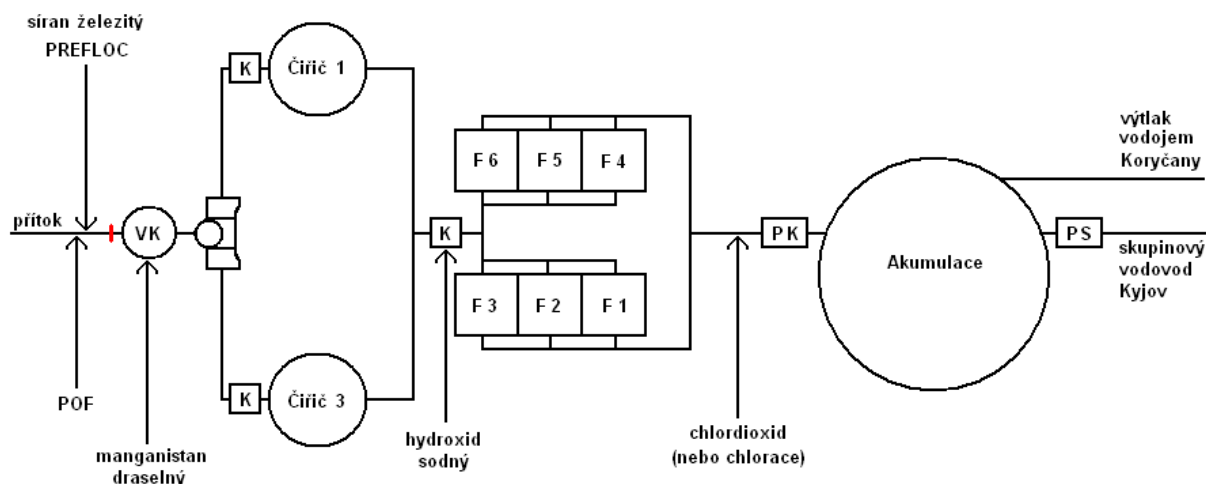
síran železitý
PREFLOC

přítok

POF

VK

manganistan draselný

K

Čiřič 1

K

Čiřič 3

K

hydroxid sodný

F 6

F 5

F 4

F 3

F 2

F 1

chlordioxid
(nebo chlorace)

PK

Akumulace

výtlak vodojem Koryčany

PS

skupinový vodovod Kyjov